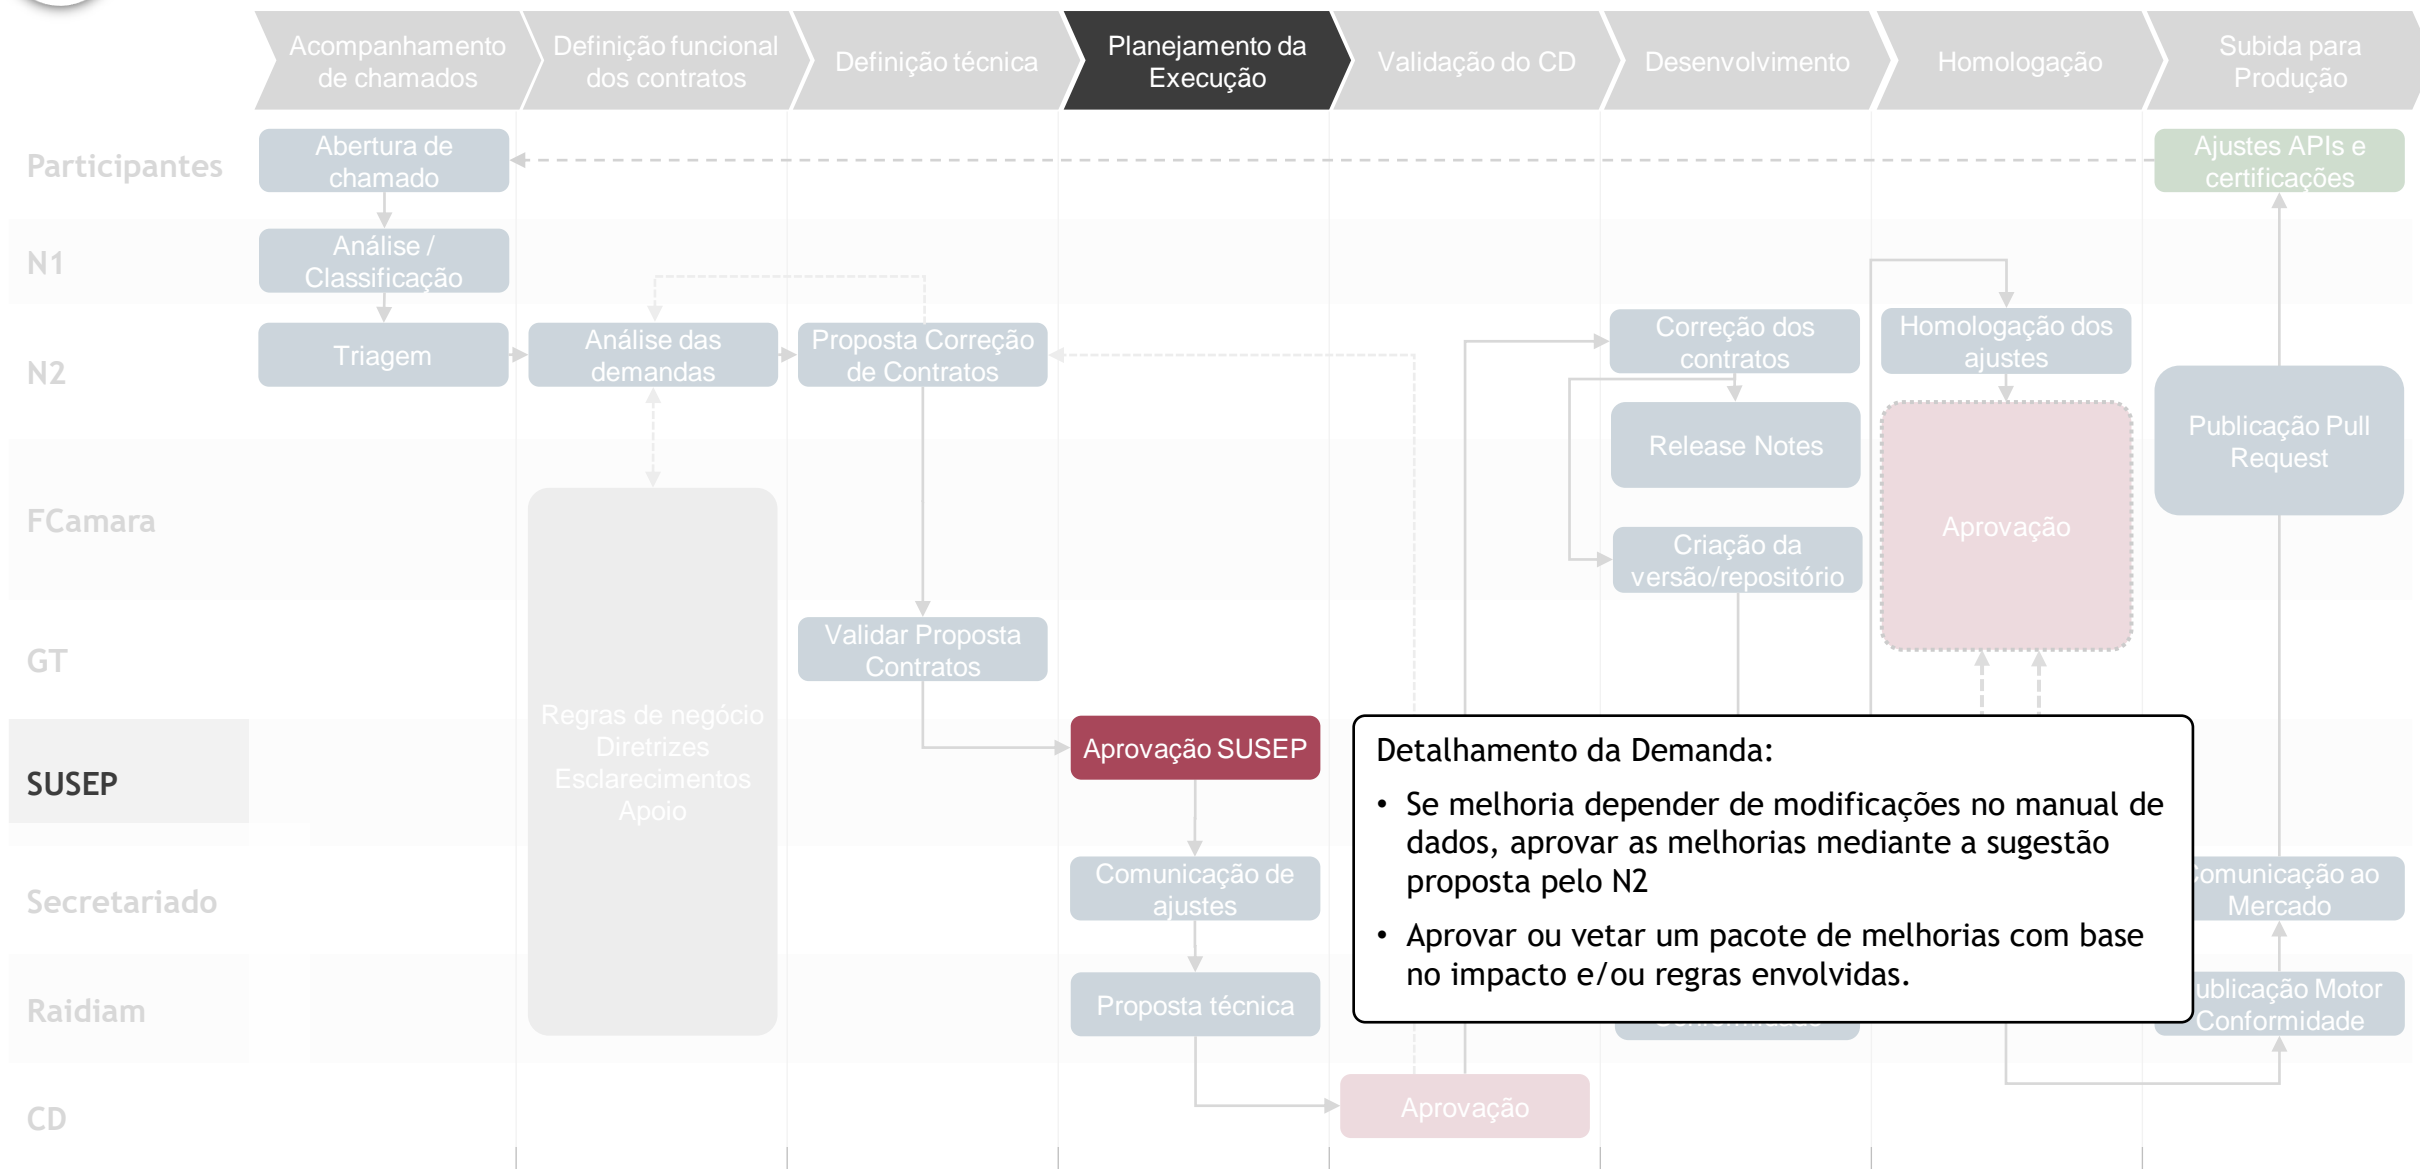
Acompanhamento de chamados

Definição funcional dos contratos

Definição técnica

Planejamento da Execução

Validação do CD

Desenvolvimento

Homologação

Subida para Produção

Participantes

N1

N2

FCamara

GT

SUSEP

Secretariado

Raidiam

CD

Abertura de chamado

Análise / Classificação

Triagem

Análise das demandas

Proposta Correção de Contratos

Regras de negócio
Diretrizes
Esclarecimentos
Apoio

Validar Proposta Contratos

Aprovação SUSEP

Comunicação de ajustes

Proposta técnica

Aprovação

Correção dos contratos

Release Notes

Criação da versão/repositório

Homologação dos ajustes

Aprovação

Ajustes APIs e certificações

Publicação Pull Request

omunicação ao Mercado

ublicação Motor Conformidade

Detalhamento da Demanda:

• Se melhoria depender de modificações no manual de dados, aprovar as melhorias mediante a sugestão proposta pelo N2

• Aprovar ou vetar um pacote de melhorias com base no impacto e/ou regras envolvidas.